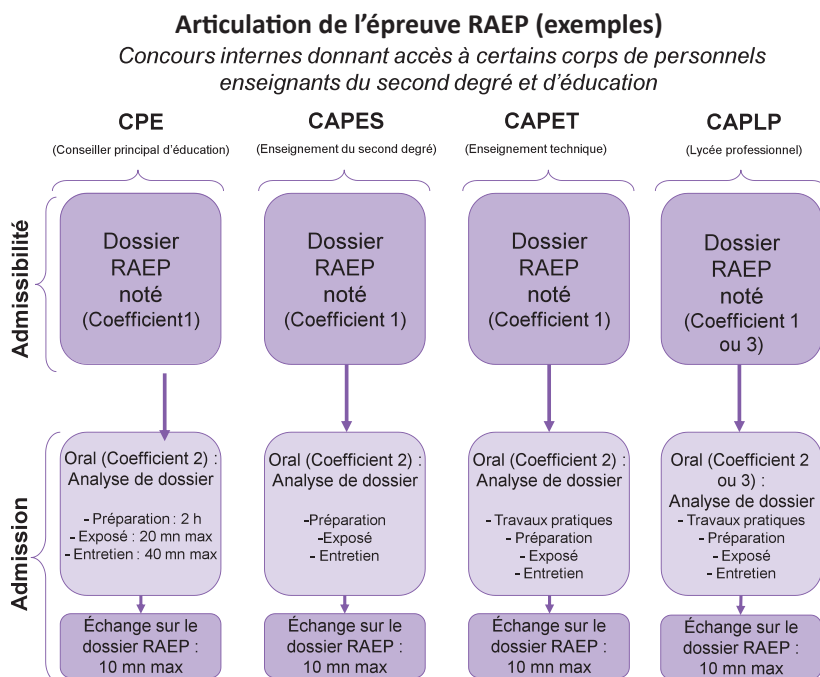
Articulation de l'épreuve RAEP (exemples)
Concours internes donnant accès à certains corps de personnels enseignants du second degré et d'éducation

CPE
(Conseiller principal d'éducation)

CAPES
(Enseignement du second degré)

CAPET
(Enseignement technique)

CAPLP
(Lycée professionnel)

Admissibilité

Dossier RAEP noté (Coefficient1)

Dossier RAEP noté (Coefficient 1)

Dossier RAEP noté (Coefficient 1)

Dossier RAEP noté (Coefficient 1 ou 3)

Admission

Oral (Coefficient 2) : Analyse de dossier
- Préparation : 2 h
- Exposé : 20 mn max
- Entretien : 40 mn max

Oral (Coefficient 2) : Analyse de dossier
-Préparation
-Exposé
- Entretien

Oral (Coefficient 2) : Analyse de dossier
- Travaux pratiques
- Préparation
- Exposé
- Entretien

Oral (Coefficient 2 ou 3) : Analyse de dossier
- Travaux pratiques
- Préparation
- Exposé
- Entretien

Échange sur le dossier RAEP : 10 mn max

Échange sur le dossier RAEP : 10 mn max

Échange sur le dossier RAEP : 10 mn max

Échange sur le dossier RAEP : 10 mn max